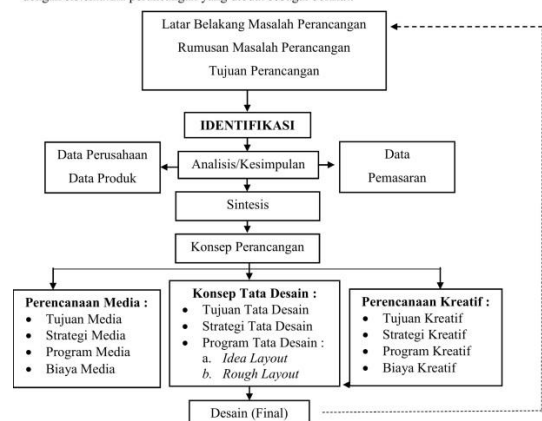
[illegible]

Latar Belakang Masalah Perancangan
Rumusan Masalah Perancangan
Tujuan Perancangan

IDENTIFIKASI

Data Perusahaan
Data Produk

Analisis/Kesimpulan

Data
Pemasaran

Sintesis

Konsep Perancangan

**Perencanaan Media :**
- Tujuan Media
- Strategi Media
- Program Media
- Biaya Media

**Konsep Tata Desain :**
- Tujuan Tata Desain
- Strategi Tata Desain
- Program Tata Desain :
a. *Idea Layout*
b. *Rough Layout*

**Perencanaan Kreatif :**
- Tujuan Kreatif
- Strategi Kreatif
- Program Kreatif
- Biaya Kreatif

Desain (Final)